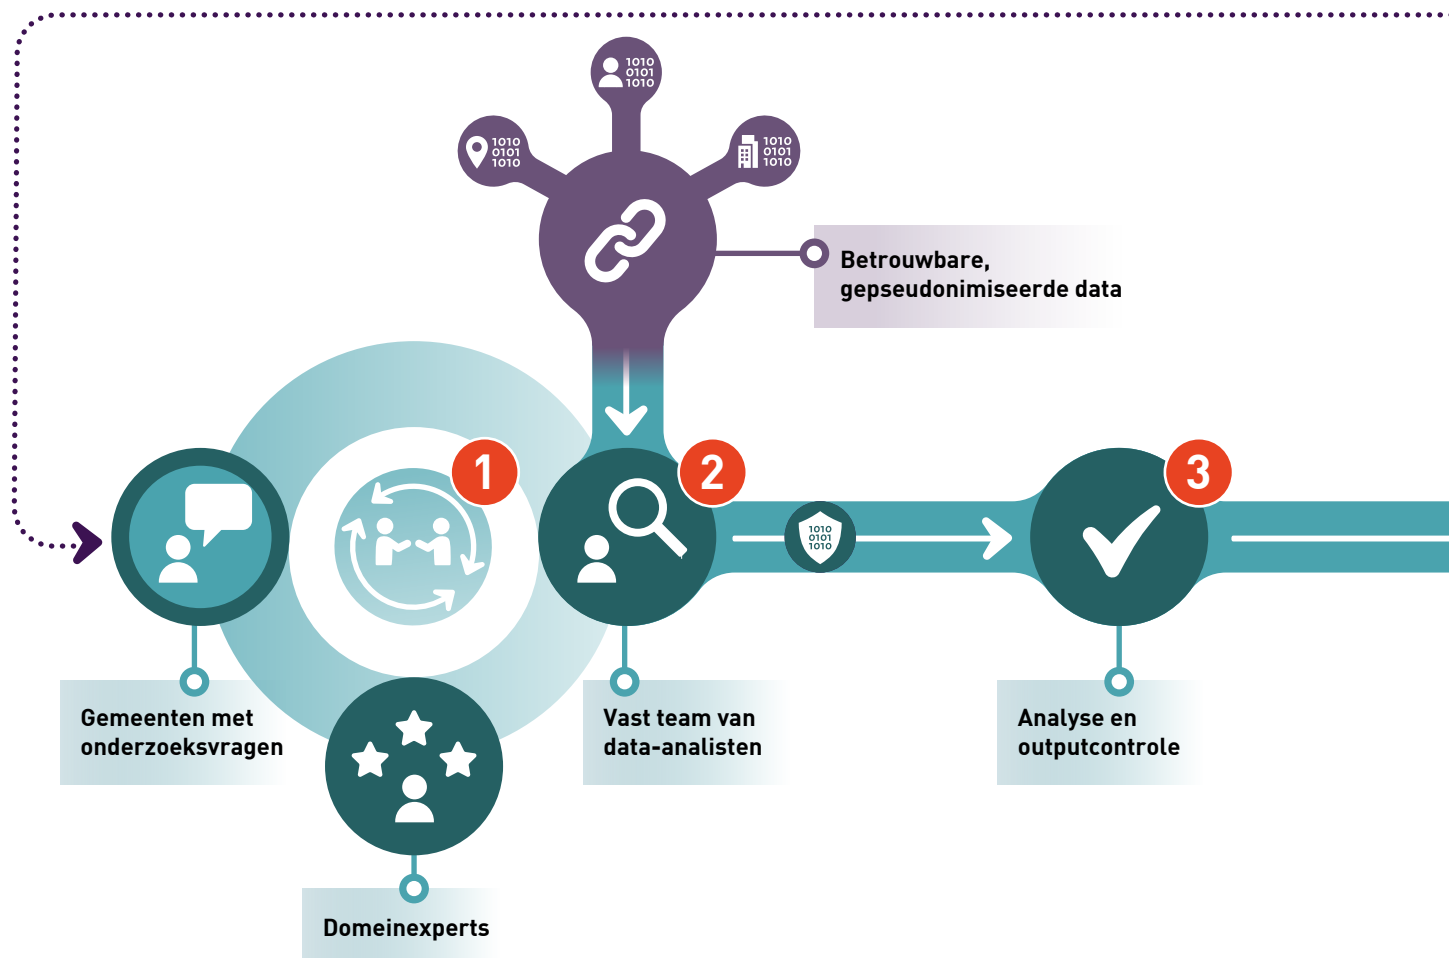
1010
0101
1010

1010
0101
1010

1010
0101
1010

Betrouwbare, gepseudonimiseerde data

1

2

1010
0101
1010

3

Gemeenten met onderzoeksvragen

Vast team van data-analisten

Analyse en outputcontrole

Domeinexperts